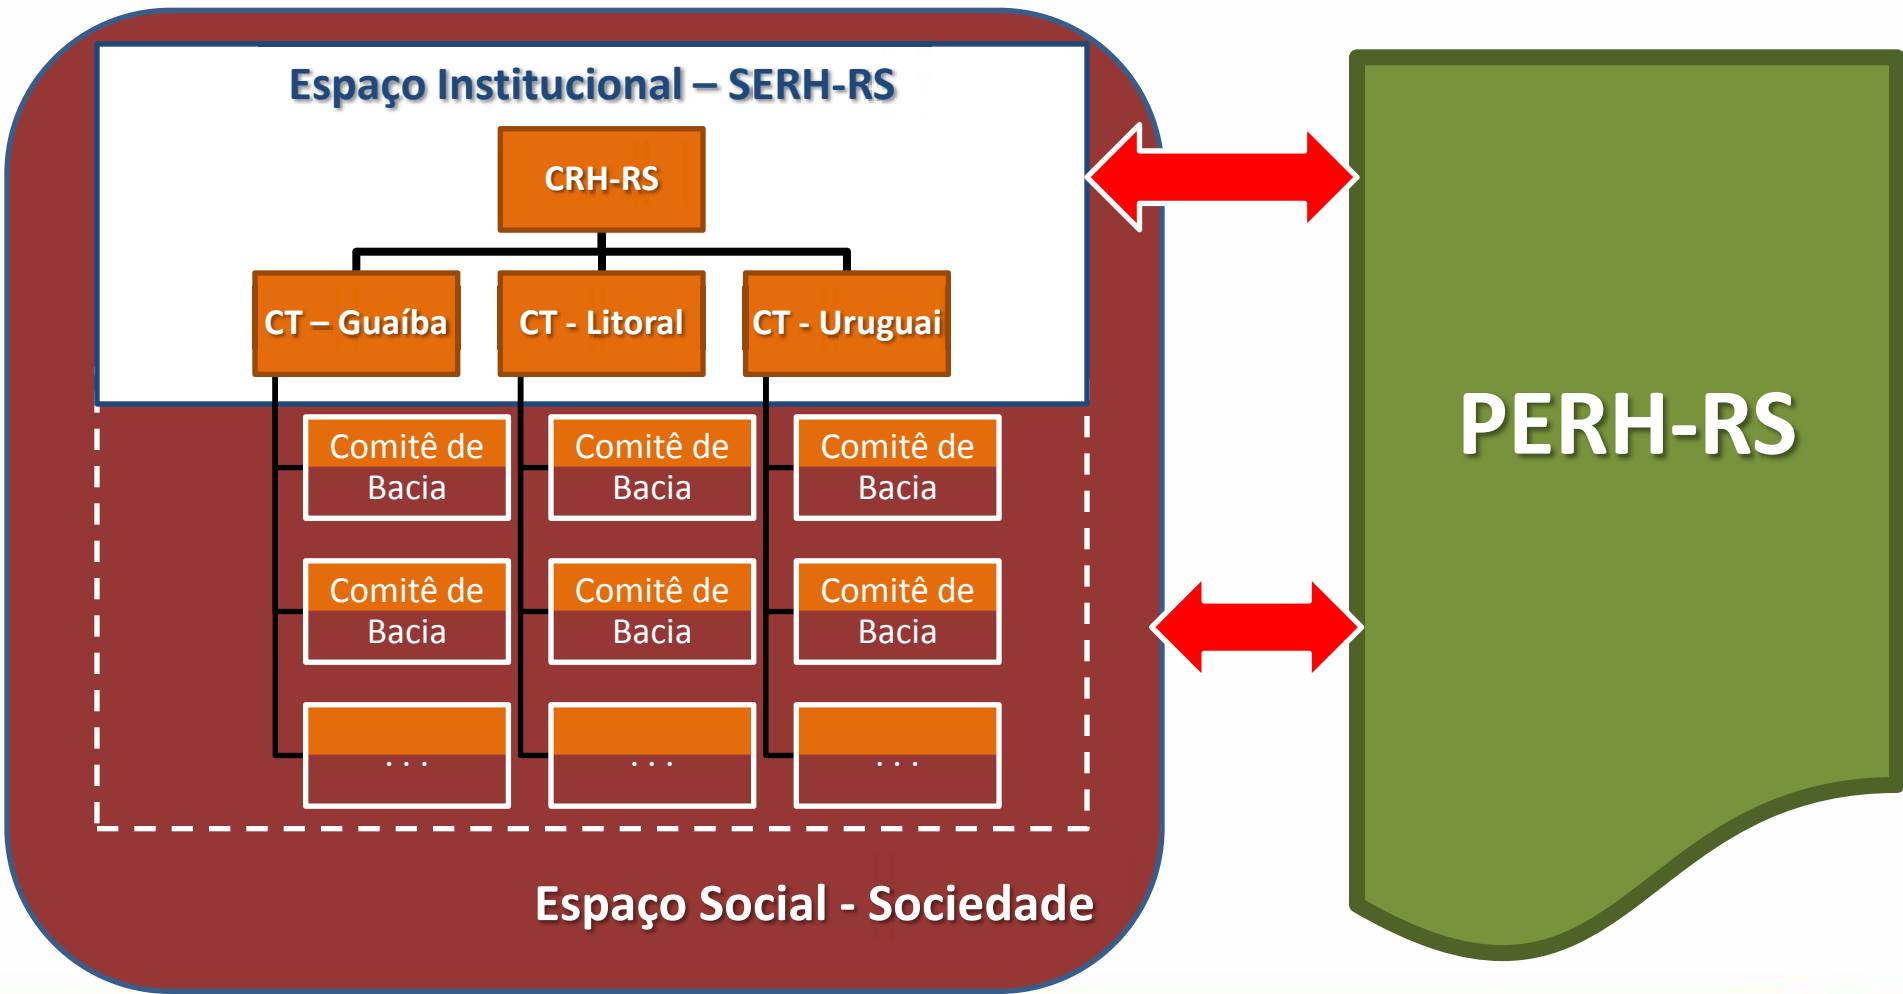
Espaço Institucional – SERH-RS

CRH-RS

CT – Guaíba

CT - Litoral

CT - Uruguai

Comitê de Bacia

Comitê de Bacia

Comitê de Bacia

Comitê de Bacia

Comitê de Bacia

Comitê de Bacia

. . .

. . .

. . .

Espaço Social - Sociedade

PERH-RS